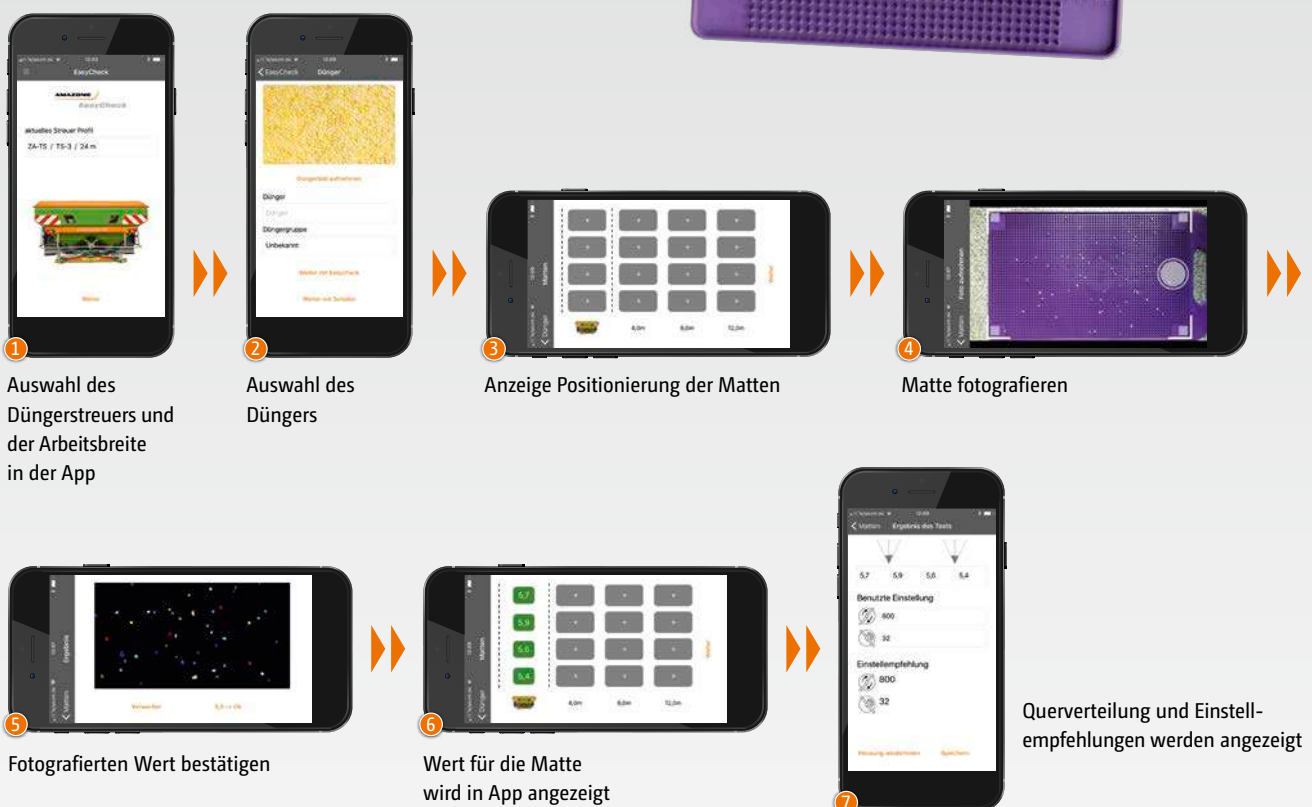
EasyCheck

AMAZONE EasyCheck

aktuelles Streuer Profil

ZA-TS / TS-3 / 24 m

Weiter

1

Auswahl des Düngerstreuers und der Arbeitsbreite in der App

EasyCheck Dünger

Düngerbild aufnehmen

Dünger

Dünger

Düngergruppe

Unbekannt

Weiter mit EasyCheck

Weiter mit Schale

2

Auswahl des Düngers

Matten

Dünger

4,0m 8,0m 12,0m

Weiter

3

Anzeige Positionierung der Matten

Foto aufnehmen

Matten

4

Matte fotografieren

Ergebnis

Matten

Verwerfen

5

Fotografierten Wert bestätigen

Matten

Dünger

5,7

5,9

5,6

5,4

4,0m 8,0m 12,0m

Weiter

6

Wert für die Matte wird in App angezeigt

Matten Ergebnis des Tests

5,7 5,9 5,6 5,4

Benutzte Einstellung

800

32

Einstellempfehlung

800

32

Messung wiederholen Speichern

7

Querverteilung und Einstellempfehlungen werden angezeigt